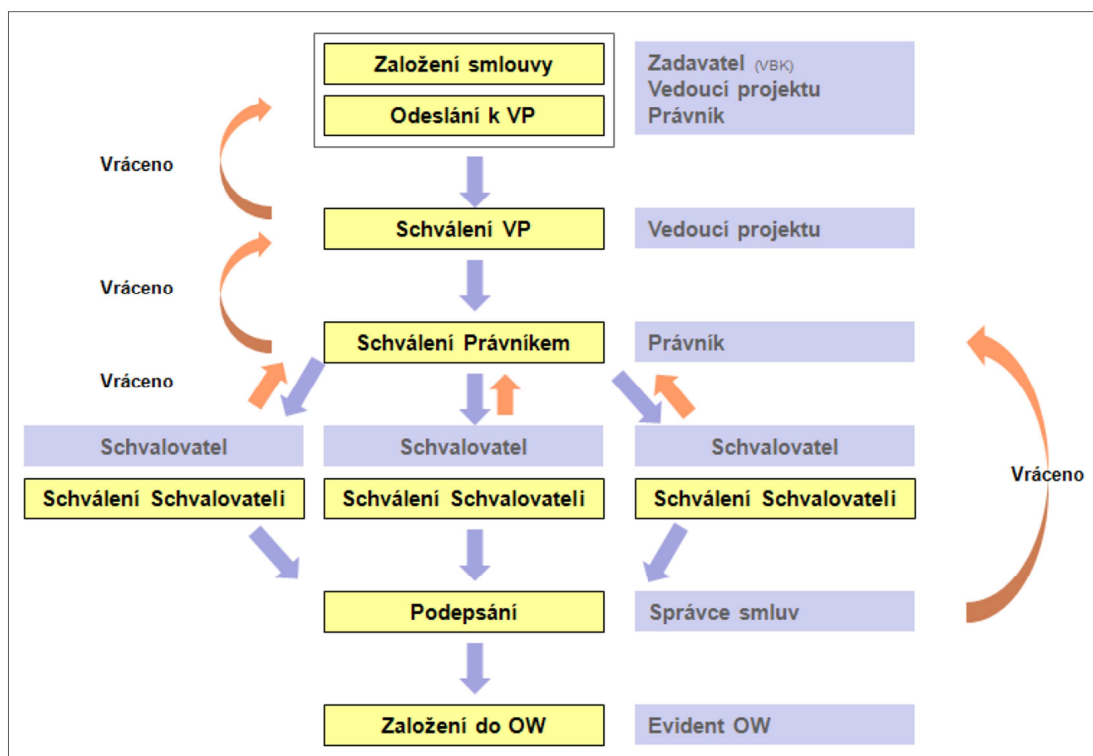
Založení smlouvy

Odeslání k VP

Zadavatel (VBK)
Vedoucí projektu
Právník

Vráceno

Schválení VP

Vedoucí projektu

Vráceno

Schválení Právníkem

Právník

Vráceno

Schvalovatel

Schválení Schvalovateli

Schvalovatel

Schválení Schvalovateli

Schvalovatel

Schválení Schvalovateli

Vráceno

Podepsání

Správce smluv

Založení do OW

Evident OW